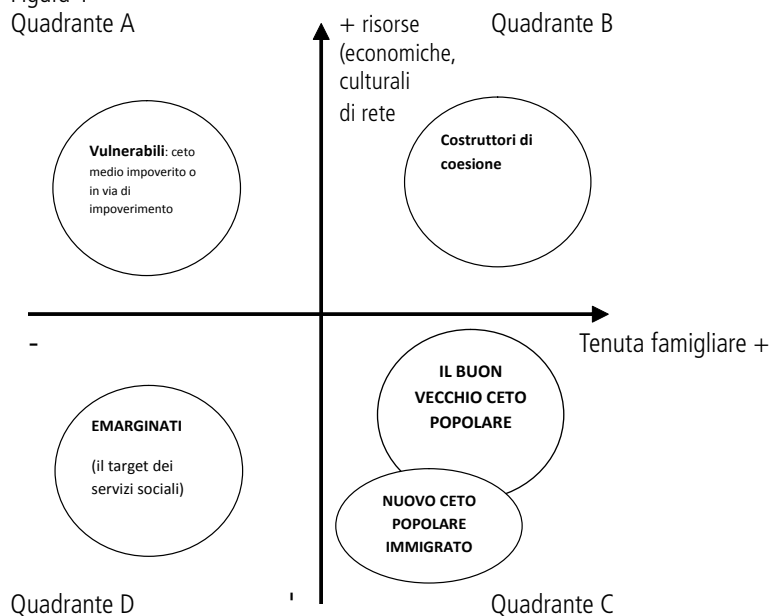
Figura 1

Quadrante A

+ risorse (economiche, culturali di rete

Quadrante B

**Vulnerabili**: ceto medio impoverito o in via di impoverimento

**Costruttori di coesione**

-

Tenuta famigliare +

**IL BUON VECCHIO CETO POPOLARE**

**EMARGINATI**

(il target dei servizi sociali)

**NUOVO CETO POPOLARE IMMIGRATO**

Quadrante D

'

Quadrante C